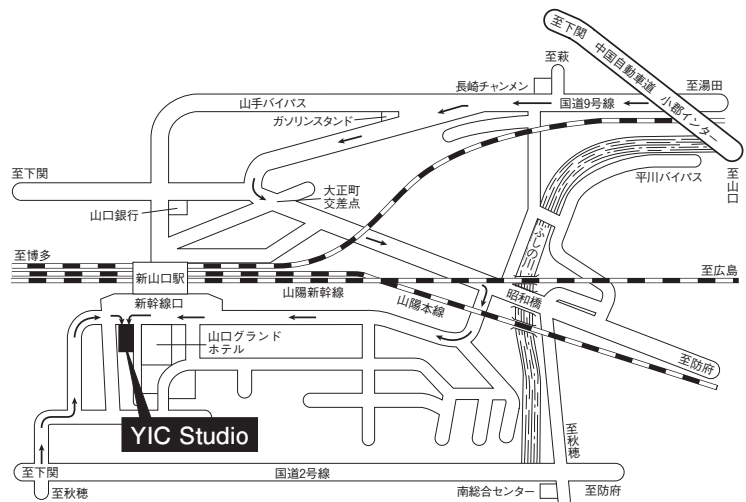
至下関 中国自動車道 小郡インター

至萩

長崎チャンメン

至湯田

山手バイパス

国道9号線

ガソリンスタンド

至下関

平川バイパス

至山口

大正町交差点

山口銀行

ふしの川

至博多

新山口駅

至広島

新幹線口

山陽新幹線

昭和橋

山陽本線

山口グランドホテル

至防府

YIC Studio

至秋穂

至下関

国道2号線

至秋穂

南総合センター

至防府